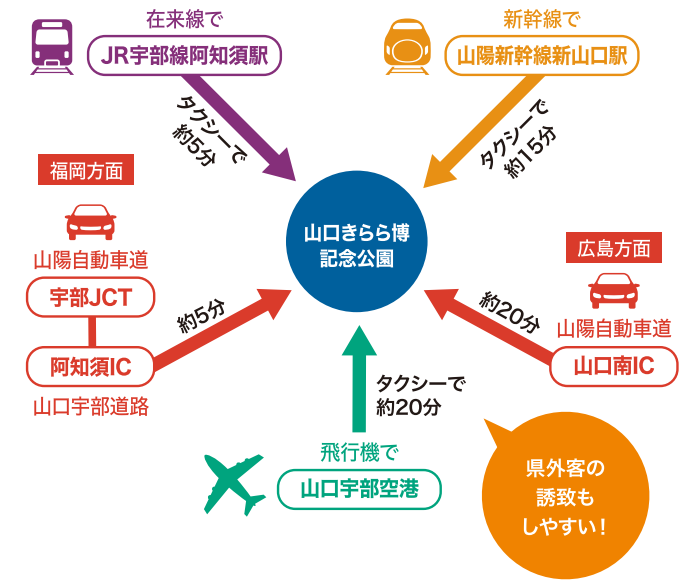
在来線で
JR宇部線阿知須駅

タクシーで
約5分

新幹線で
山陽新幹線新山口駅

タクシーで
約15分

福岡方面

山陽自動車道
宇部JCT
阿知須IC
山口宇部道路

約5分

山口きらら博
記念公園

広島方面

約20分

山陽自動車道
山口南IC

タクシーで
約20分

飛行機で
山口宇部空港

県外客の
誘致も
しやすい！